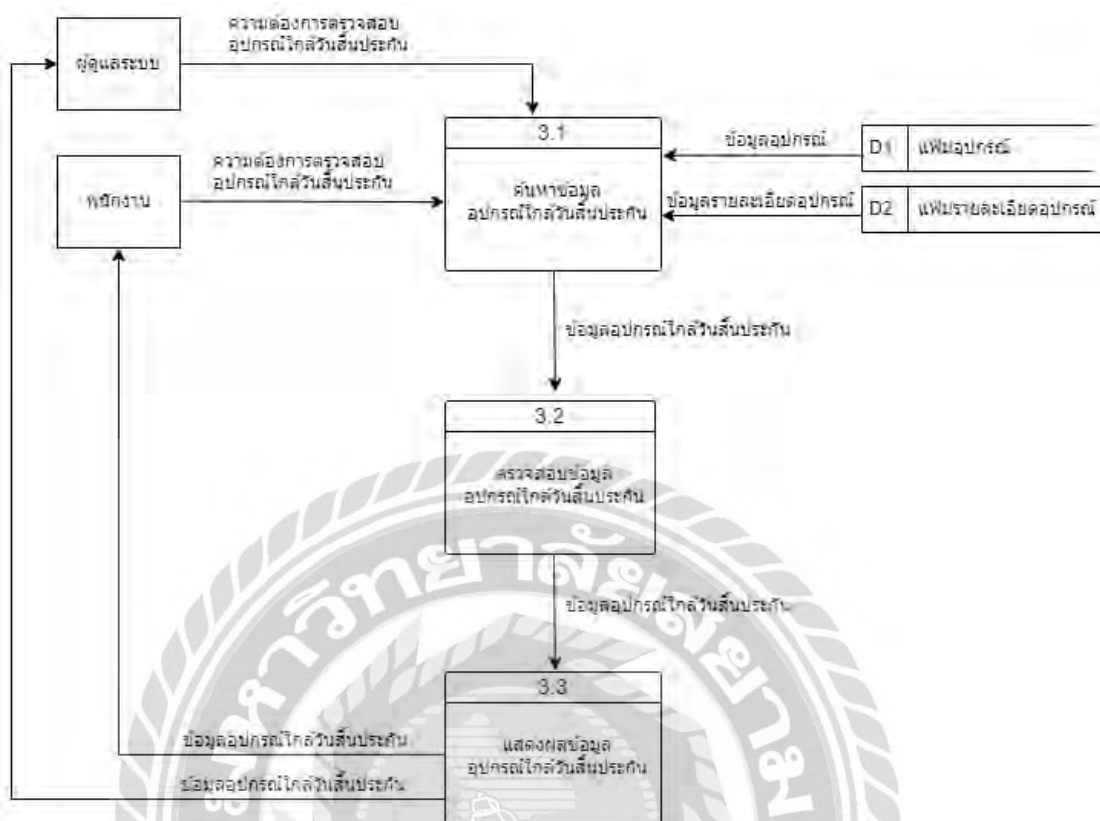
ผู้ดูแลระบบ

ความต้องการตรวจสอบอุปกรณ์ใกล้วันสิ้นประกัน

3.1

ข้อมูลอุปกรณ์

D1 แฟ้มอุปกรณ์

พนักงาน

ความต้องการตรวจสอบอุปกรณ์ใกล้วันสิ้นประกัน

ค้นหาข้อมูลอุปกรณ์ใกล้วันสิ้นประกัน

ข้อมูลรายละเอียดอุปกรณ์

D2 แฟ้มรายละเอียดอุปกรณ์

ข้อมูลอุปกรณ์ใกล้วันสิ้นประกัน

3.2

ตรวจสอบข้อมูลอุปกรณ์ใกล้วันสิ้นประกัน

ข้อมูลอุปกรณ์ใกล้วันสิ้นประกัน

3.3

ข้อมูลอุปกรณ์ใกล้วันสิ้นประกัน

แสดงผลข้อมูลอุปกรณ์ใกล้วันสิ้นประกัน

ข้อมูลอุปกรณ์ใกล้วันสิ้นประกัน

มหาวิทยาลัยศรีปทุม